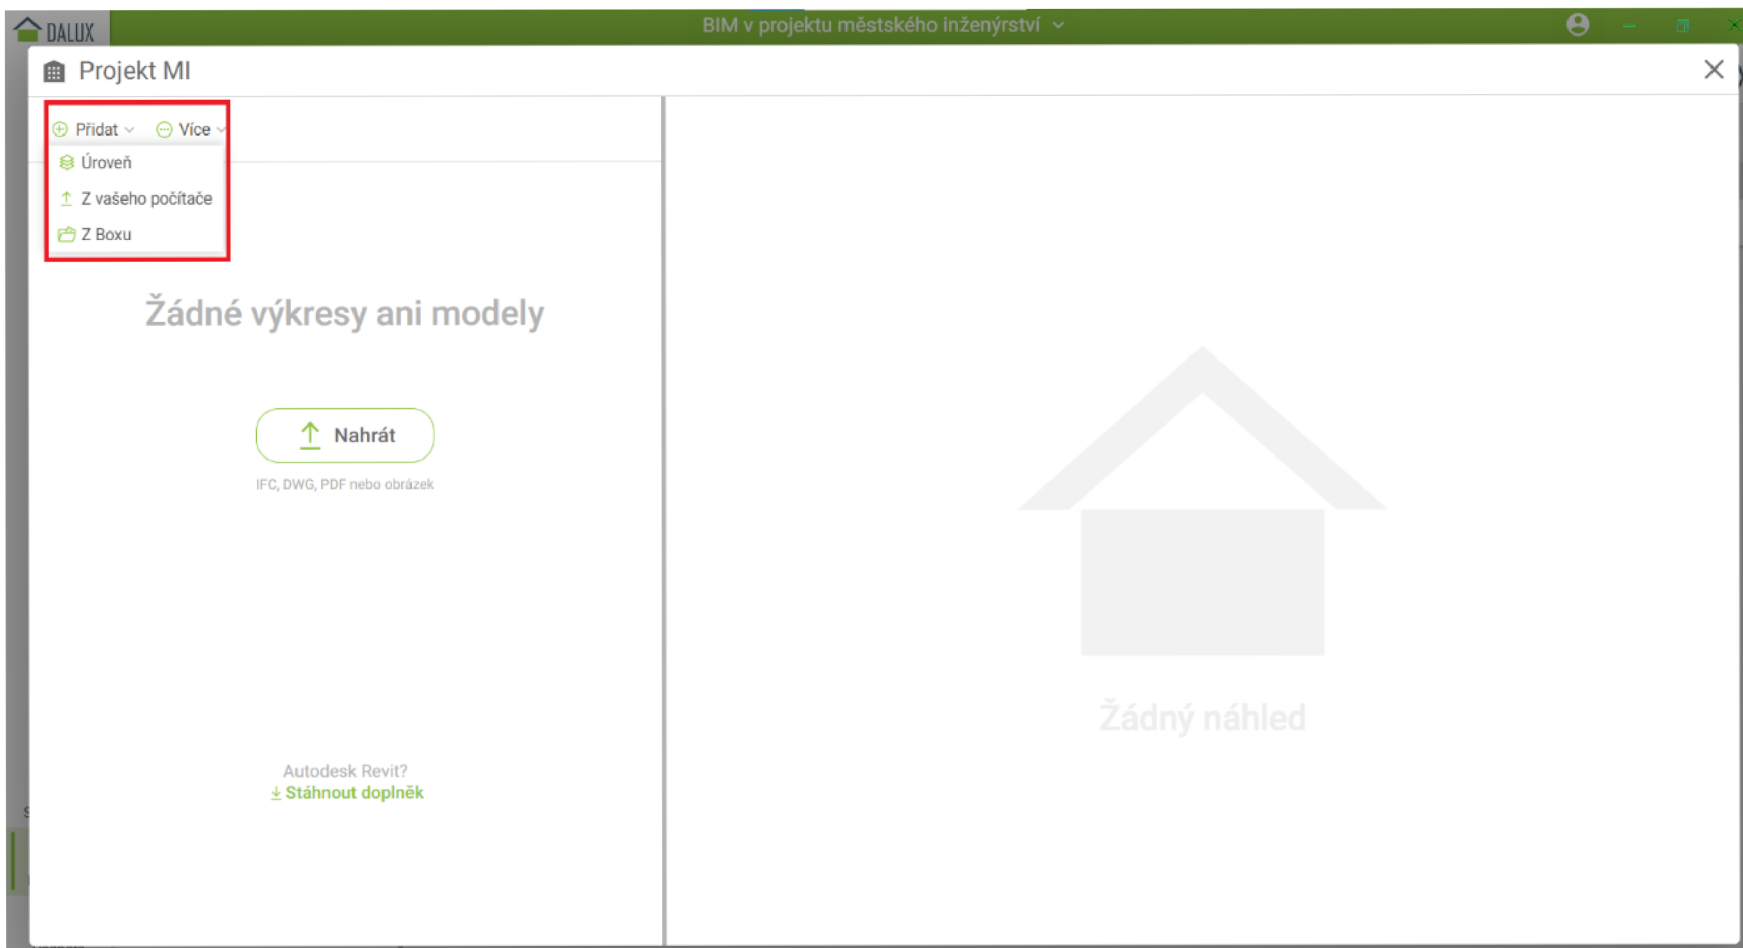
DALUX

BIM v projektu městského inženýrství

Projekt MI

Přidat

Více

Úroveň

Z vašeho počítače

Z Boxu

Žádné výkresy ani modely

Nahrát

IFC, DWG, PDF nebo obrázek

Autodesk Revit?

Stáhnout doplněk

Žádný náhled